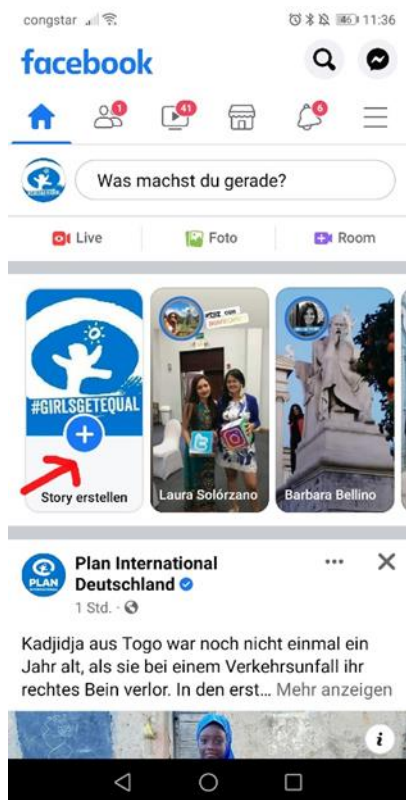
congstar 11:36

facebook

1 41 6

Was machst du gerade?

Live Foto Room

#GIRLSGETEQUAL

Story erstellen

Laura Solórzano

Barbara Bellino

PLAN

Plan International Deutschland

1 Std. ·

Kadjidja aus Togo war noch nicht einmal ein Jahr alt, als sie bei einem Verkehrsunfall ihr rechtes Bein verlor. In den erst... Mehr anzeigen

i